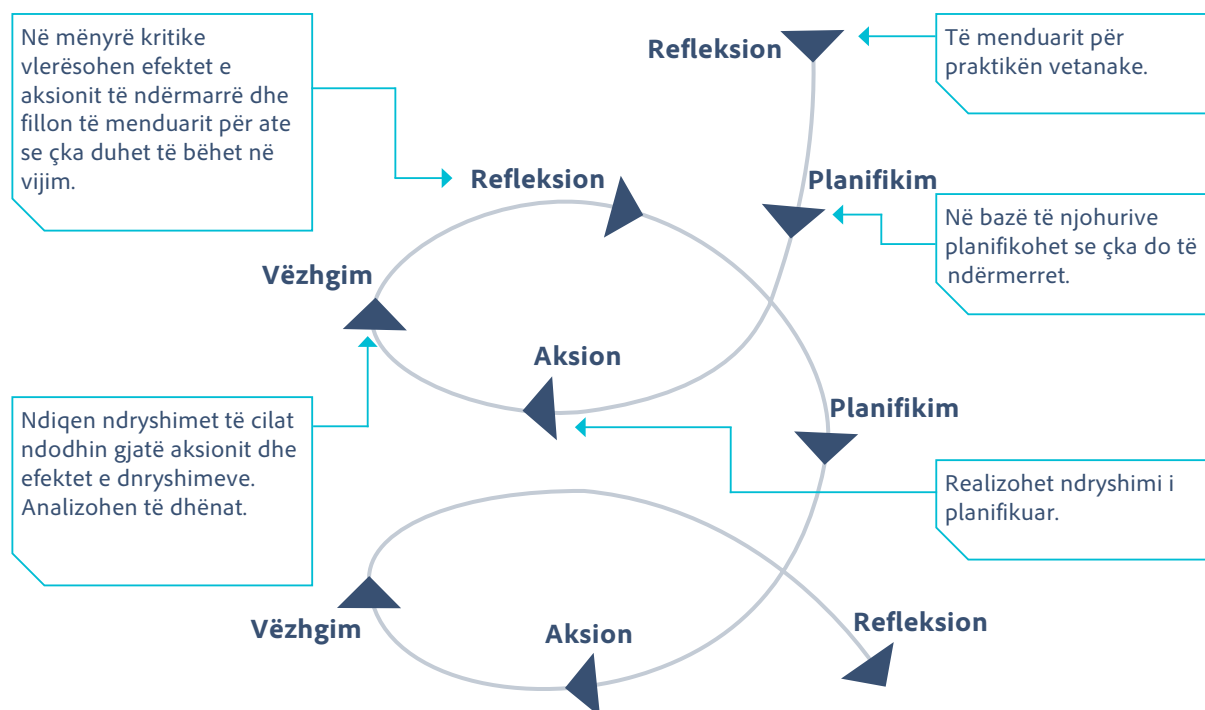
Në mënyrë kritike vlerësohen efektet e aksionit të ndërmarrë dhe fillon të menduarit për ate se çka duhet të bëhet në vijim.

Refleksion

Të menduarit për praktikën vetanake.

Refleksion

Planifikim

Në bazë të njohurive planifikohet se çka do të ndërmerret.

Vëzhgim

Aksion

Ndiqen ndryshimet të cilat ndodhin gjatë aksionit dhe efektet e dnryshimeve. Analizohen të dhënat.

Planifikim

Realizohet ndryshimi i planifikuar.

Vëzhgim

Aksion

Refleksion